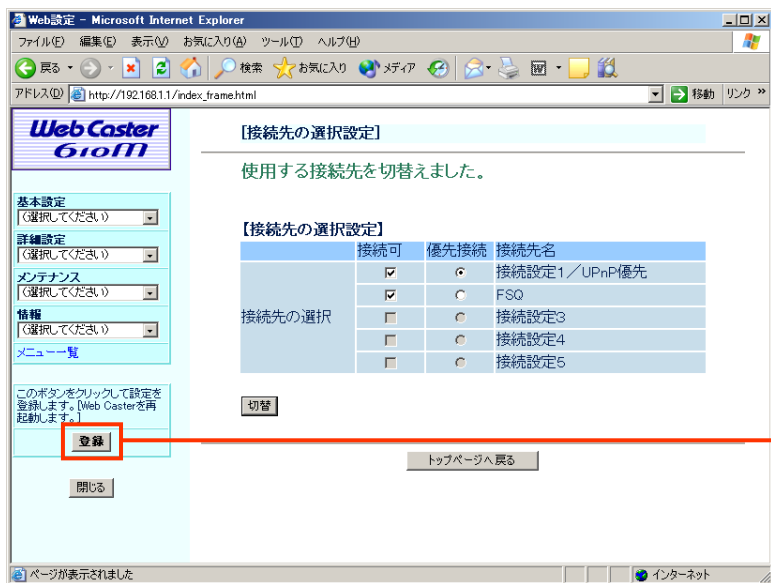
Web設定 - Microsoft Internet Explorer

ファイル(F) 編集(E) 表示(V) お気に入り(A) ツール(T) ヘルプ(H)

戻る 検索 お気に入り メディア

アドレス(D) http://192.168.1.1/index_frame.html 移動 リンク »

Web Caster 610M

基本設定
(選択してください)
詳細設定
(選択してください)
メンテナンス
(選択してください)
情報
(選択してください)
メニュー一覧

このボタンをクリックして設定を登録します。[Web Casterを再起動します。]

登録

閉じる

[接続先の選択設定]

使用する接続先を切替えました。

【接続先の選択設定】

| | 接続可 | 優先接続 | 接続先名 |
|---|---|---|---|
| 接続先の選択 | ☑ | ⦿ | 接続設定1／UPnP優先 |
| | ☑ | ○ | FSQ |
| | ☐ | ○ | 接続設定3 |
| | ☐ | ○ | 接続設定4 |
| | ☐ | ○ | 接続設定5 |

切替

トップページへ戻る

ページが表示されました

インターネット